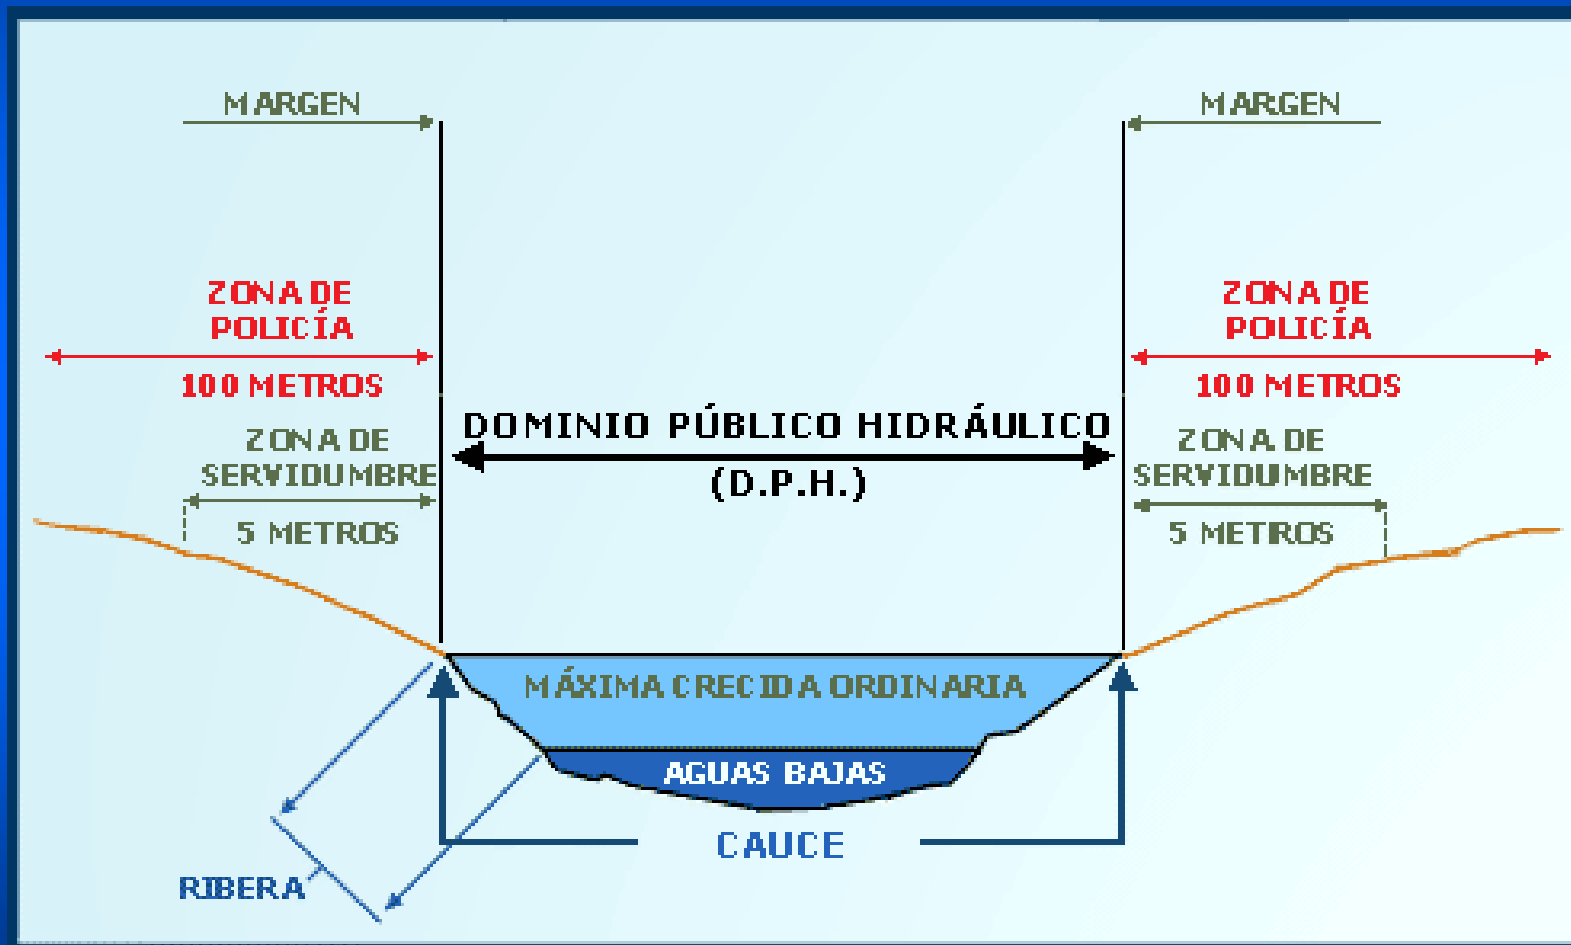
MARGEN

MARGEN

ZONA DE POLICÍA

100 METROS

ZONA DE POLICÍA

100 METROS

DOMINIO PÚBLICO HIDRÁULICO (D.P.H.)

ZONA DE SERVIDUMBRE

5 METROS

ZONA DE SERVIDUMBRE

5 METROS

MÁXIMA CRECIDA ORDINARIA

AGUAS BAJAS

CAUCE

RIBERA